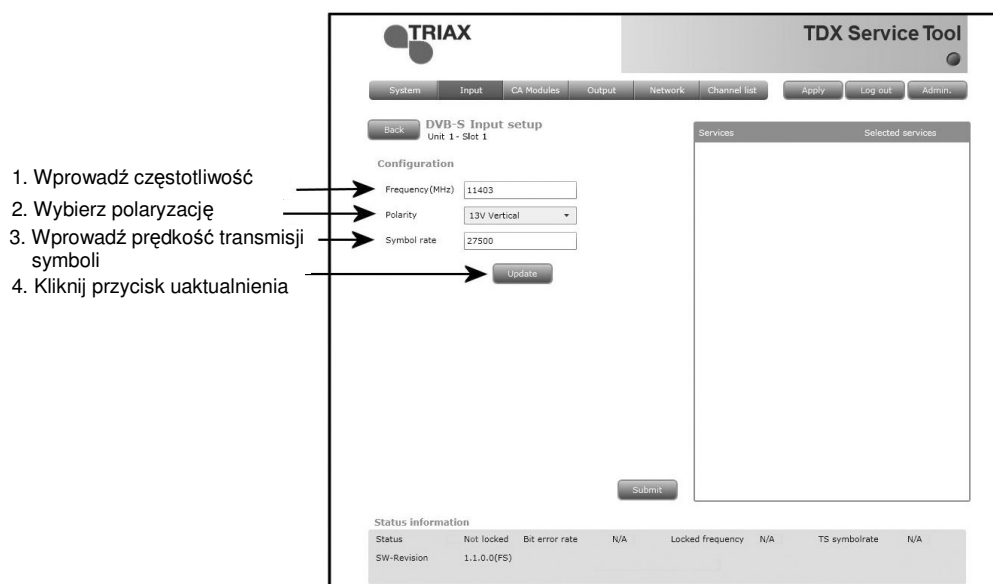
1. Wprowadź częstotliwość

2. Wybierz polaryzację

3. Wprowadź prędkość transmisji symboli

4. Kliknij przycisk uaktualnienia

TRIAX

TDX Service Tool

System | Input | CA Modules | Output | Network | Channel list | Apply | Log out | Admin.

Back

DVB-S Input setup
Unit 1 - Slot 1

Configuration

Frequency(MHz) 11403

Polarity 13V Vertical

Symbol rate 27500

Update

Services

Selected services

Submit

Status information

| Status | Not locked | Bit error rate | N/A | Locked frequency | N/A | TS symbolrate | N/A |
|---|---|---|---|---|---|---|---|
| SW-Revision | 1.1.0.0(FS) | | | | | | |